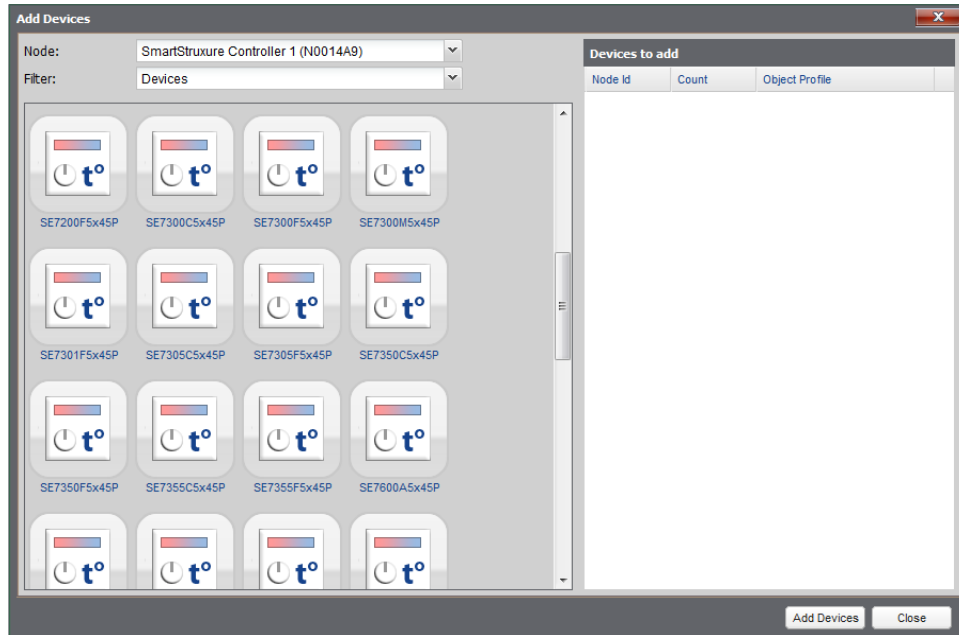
Add Devices

Node: SmartStruxure Controller 1 (N0014A9)

Filter: Devices

t° SE7200F5x45P
t° SE7300C5x45P
t° SE7300F5x45P
t° SE7300M5x45P
t° SE7301F5x45P
t° SE7305C5x45P
t° SE7305F5x45P
t° SE7350C5x45P
t° SE7350F5x45P
t° SE7355C5x45P
t° SE7355F5x45P
t° SE7600A5x45P
t°
t°
t°
t°

Devices to add

| Node Id | Count | Object Profile |
|---|---|---|

Add Devices
Close